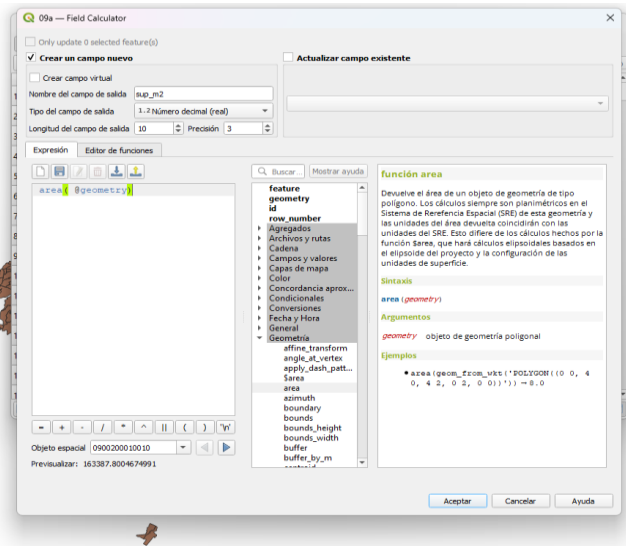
09a — Field Calculator

Only update 0 selected feature(s)

Crear un campo nuevo

Actualizar campo existente

Crear campo virtual

Nombre del campo de salida sup_m2

Tipo del campo de salida 1.2 Número decimal (real)

Longitud del campo de salida 10 Precisión 3

Expresión Editor de funciones

area( @geometry)

Buscar... Mostrar ayuda

feature
geometry
id
row_number
Agregados
Archivos y rutas
Cadena
Campos y valores
Capas de mapa
Color
Concordancia aprox...
Condicionales
Conversiones
Fecha y Hora
General
Geometría
affine_transform
angle_at_vertex
apply_dash_patt...
$area
area
azimuth
boundary
bounds
bounds_height
bounds_width
buffer
buffer_by_m
centroid

función area

Devuelve el área de un objeto de geometría de tipo polígono. Los cálculos siempre son planimétricos en el Sistema de Rerefencia Espacial (SRE) de esta geometría y las unidades del área devuelta coincidirán con las unidades del SRE. Esto difiere de los cálculos hechos por la función $area, que hará cálculos elipsoidales basados en el elipsoide del proyecto y la configuración de las unidades de superficie.

Sintaxis

area(geometry)

Argumentos

geometry objeto de geometría poligonal

Ejemplos

• area(geom_from_wkt('POLYGON((0 0, 4 0, 4 2, 0 2, 0 0))')) → 8.0

= + - / * ^ || ( ) '\n'

Objeto espacial 0900200010010

Previsualizar: 163387.8004674991

Aceptar Cancelar Ayuda